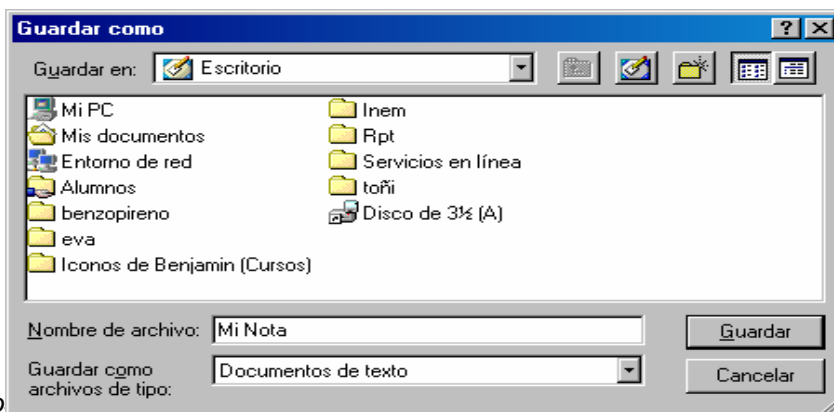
Guardar como

?

Guardar en: Escritorio

Mi PC
Mis documentos
Entorno de red
Alumnos
benzopireno
eva
Iconos de Benjamin (Cursos)

Inem
Rpt
Servicios en línea
toñi
Disco de 3½ (A)

Nombre de archivo: Mi Nota

Guardar

Guardar como archivos de tipo: Documentos de texto

Cancelar